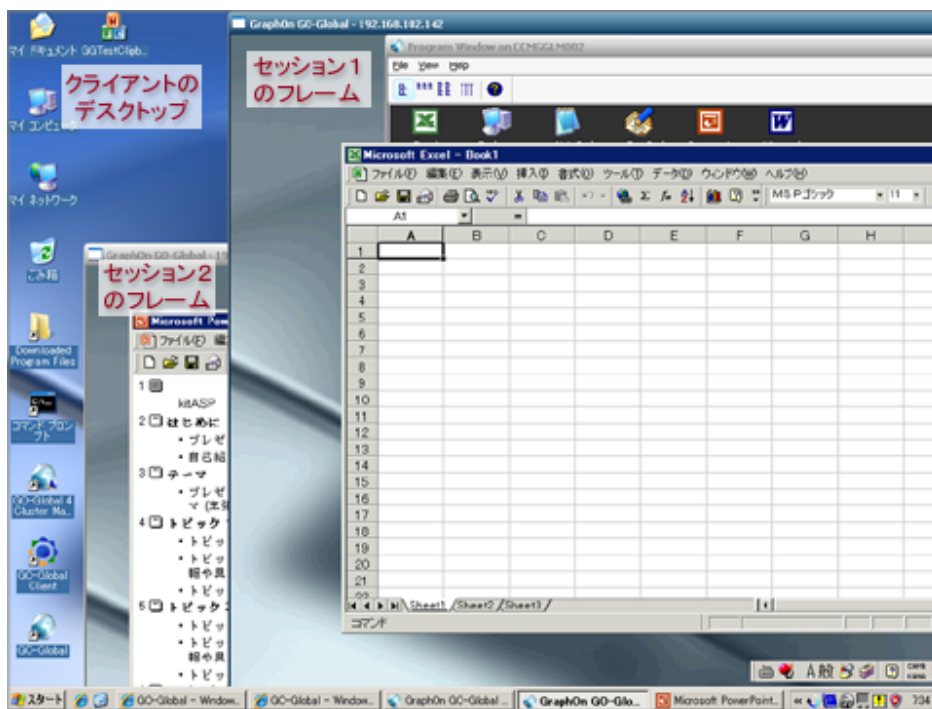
マイ ドキュメント GGTestClipb..

クライアントの デスクトップ

マイ コンピュータ

マイ ネットワーク

ごみ箱

Downloaded Program Files

コマンド プロンプト

GO-Global 4 Cluster Ma..

GO-Global Client

GO-Global

GraphOn GO-Global - 192.168.182.142

セッション1 のフレーム

Program Window on CCMGGLM002

File View Help

Microsoft Excel - Book1

ファイル(F) 編集(E) 表示(V) 挿入(I) 書式(O) ツール(T) データ(D) ウィンドウ(W) ヘルプ(H)

MS Pゴシック 11

A1 =

| | A | B | C | D | E | F | G | H |
|---|---|---|---|---|---|---|---|---|
| 1 | | | | | | | | |
| 2 | | | | | | | | |
| 3 | | | | | | | | |
| 4 | | | | | | | | |
| 5 | | | | | | | | |
| 6 | | | | | | | | |
| 7 | | | | | | | | |
| 8 | | | | | | | | |
| 9 | | | | | | | | |
| 10 | | | | | | | | |
| 11 | | | | | | | | |
| 12 | | | | | | | | |
| 13 | | | | | | | | |
| 14 | | | | | | | | |
| 15 | | | | | | | | |
| 16 | | | | | | | | |
| 17 | | | | | | | | |
| 18 | | | | | | | | |
| 19 | | | | | | | | |
| 20 | | | | | | | | |
| 21 | | | | | | | | |

Sheet1 Sheet2 Sheet3

コマンド

GraphOn GO-Global - 19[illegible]

セッション2 のフレーム

Microsoft Pow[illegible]

ファイル(F) 編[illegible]

1 
kitASP
2 はじめに
• プレゼ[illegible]
• 自己紹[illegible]
3 テーマ
• プレゼ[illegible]
マ (主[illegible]
4 トピック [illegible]
• トピッ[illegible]
• トピッ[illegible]
細や具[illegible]
• トピッ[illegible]
5 トピック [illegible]
• トピッ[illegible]
• トピッ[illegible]
細や具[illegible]
• トピッ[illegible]

A般

スタート GO-Global - Window.. GO-Global - Window.. GraphOn GO-Global .. GraphOn GO-Glo.. Microsoft PowerPoint.. 7:34